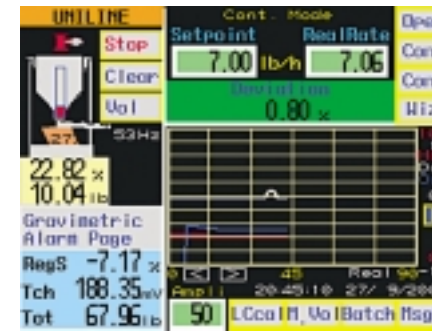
UNITLINE
Stop
Clear
Vol
27
53Hz
22.82 %
10.04 lb
Gravimetric Alarm Page
RegS -7.17 %
Tch 188.35 mV
Tot 67.96 lb
Cont. Mode
Setpoint
RealRate
7.00 lb/h
7.06
Deviation
0.80 %
Ope
Con
Con
Wiz
0 < > 45 Real 90
Ampli 20:45:10 27/ 9/200
50
LCcal
M_Vol
Batch
Msg